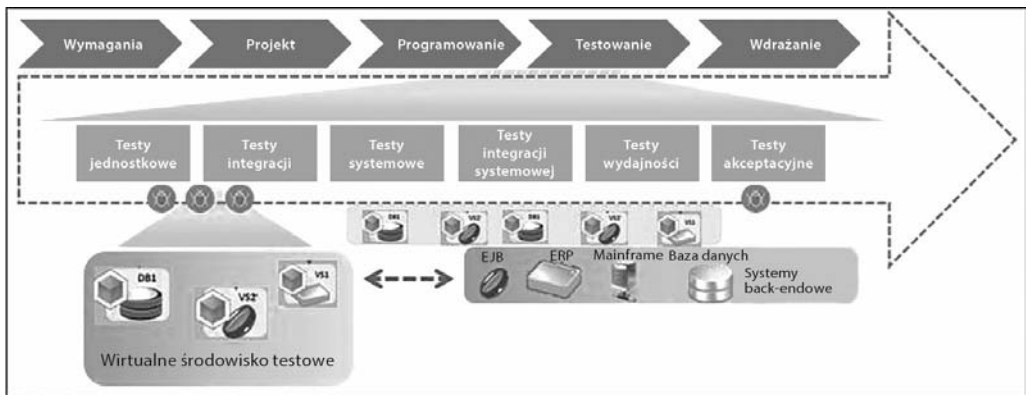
Wymagania
Projekt
Programowanie
Testowanie
Wdrażanie

Testy jednostkowe
Testy integracji
Testy systemowe
Testy integracji systemowej
Testy wydajności
Testy akceptacyjne

DB1
VS2
DB1
VS2
VS1

DB1
VS2'
VS1
Wirtualne środowisko testowe

EJB
ERP
Mainframe
Baza danych
Systemy back-endowe